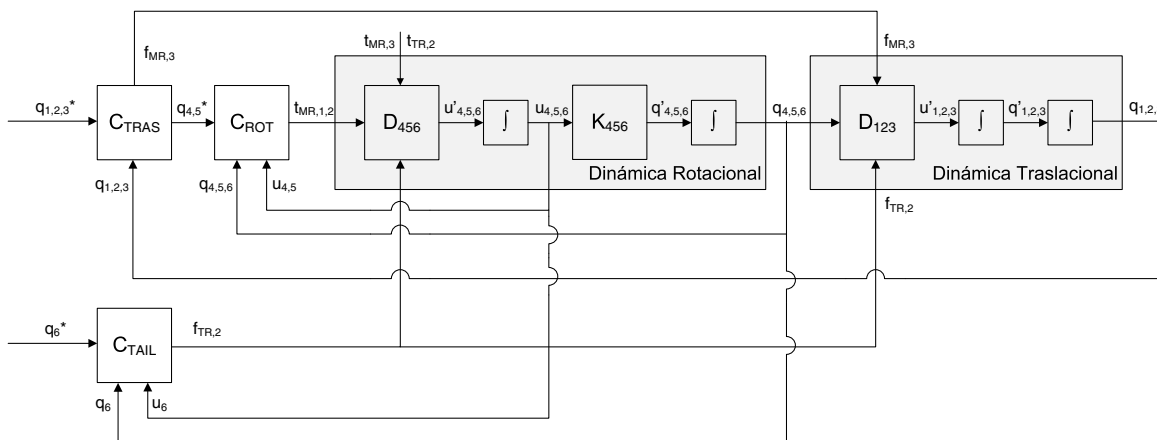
$f_{MR,3}$

$t_{MR,3}$ $t_{TR,2}$

$f_{MR,3}$

$q_{1,2,3}$*

$C_{TRAS}$

$q_{4,5}$*

$C_{ROT}$

$t_{MR,1,2}$

$D_{456}$

$u'_{4,5,6}$

$\int$

$u_{4,5,6}$

$K_{456}$

$q'_{4,5,6}$

$\int$

$q_{4,5,6}$

$D_{123}$

$u'_{1,2,3}$

$\int$

$q'_{1,2,3}$

$\int$

$q_{1,2,}$

Dinámica Rotacional

Dinámica Traslacional

$q_{1,2,3}$

$q_{4,5,6}$

$u_{4,5}$

$f_{TR,2}$

$q_6$*

$C_{TAIL}$

$f_{TR,2}$

$q_6$

$u_6$